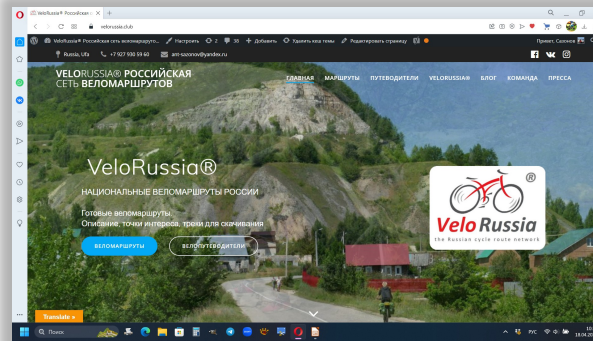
VeloRussia® Российская
velorussia.club

VeloRussia® Российская сеть веломаршруто... Настроить 2 38 + Добавить Удалить кеш темы Редактировать страницу Привет, Сазонов

Russia, Ufa +7 927 906 59 68 anr-sazonov@yandex.ru

VELORUSSIA® РОССИЙСКАЯ СЕТЬ ВЕЛОМАРШРУТОВ

ГЛАВНАЯ МАРШРУТЫ ПУТЕВОДИТЕЛИ VELORUSSIA® БЛОГ КОМАНДА ПРЕССА

VeloRussia®

НАЦИОНАЛЬНЫЕ ВЕЛОМАРШРУТЫ РОССИИ

Готовые веломаршруты.
Описание, точки интереса, треки для скачивания

ВЕЛОМАРШРУТЫ ВЕЛОПУТЕВОДИТЕЛИ

Velo Russia
the Russian cycle route network

Translate »

Поиск

РУС
18.04.20